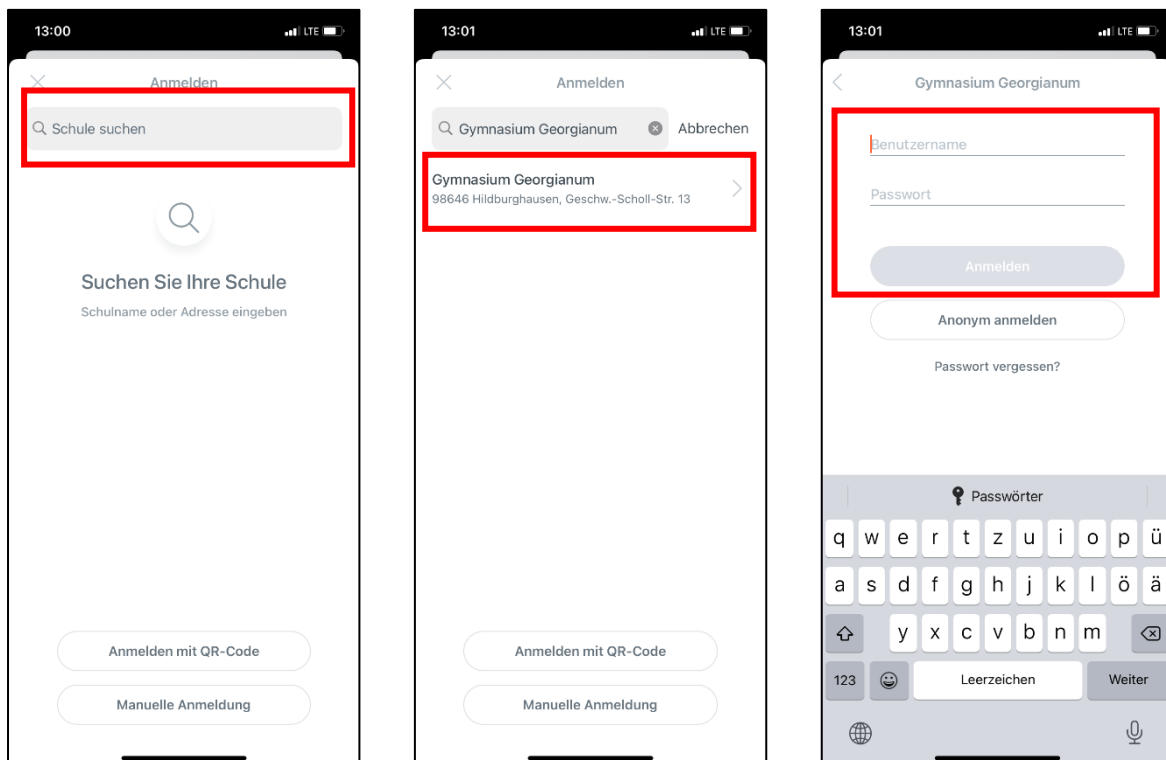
13:00

LTE

Anmelden

Schule suchen

Suchen Sie Ihre Schule

Schulname oder Adresse eingeben

Anmelden mit QR-Code

Manuelle Anmeldung

13:01

LTE

Anmelden

Gymnasium Georgianum

Abbrechen

Gymnasium Georgianum

98646 Hildburghausen, Geschw.-Scholl-Str. 13

Anmelden mit QR-Code

Manuelle Anmeldung

13:01

LTE

Gymnasium Georgianum

Benutzername

Passwort

Anmelden

Anonym anmelden

Passwort vergessen?

Passwörter

q w e r t z u i o p ü

a s d f g h j k l ö ä

y x c v b n m

123

Leerzeichen

Weiter